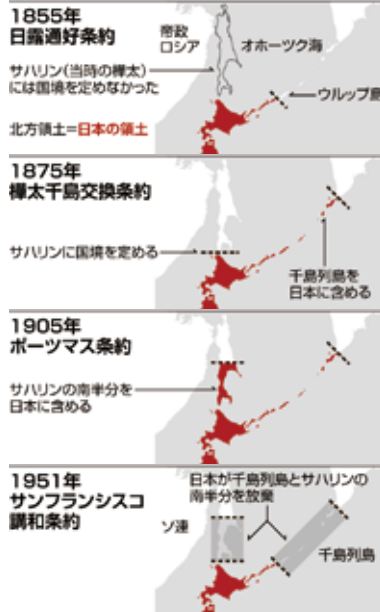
1855年
日露通好条約

帝政
ロシア

オホーツク海

サハリン(当時の樺太)には国境を定めなかった

ウルップ島

北方領土=日本の領土

1875年
樺太千島交換条約

サハリンに国境を定める

千島列島を日本に含める

1905年
ポーツマス条約

サハリンの南半分を日本に含める

1951年
サンフランシスコ講和条約

日本が千島列島とサハリンの南半分を放棄

ソ連

千島列島